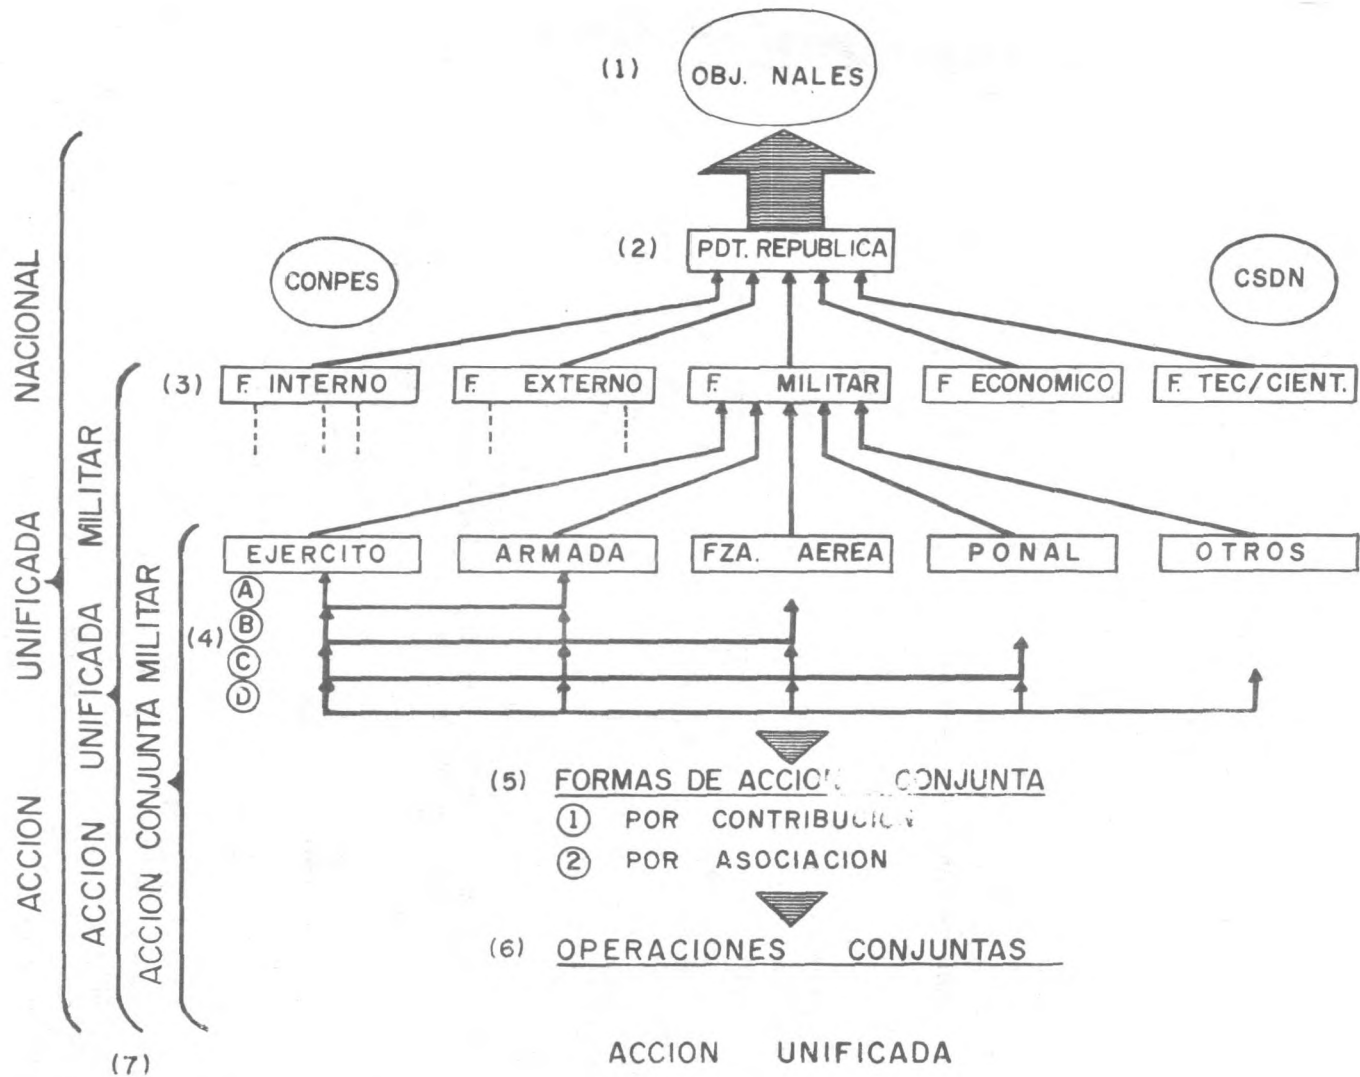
(1) OBJ. NALES

(2) PDT. REPUBLICA

CONPES

CSDN

(3) F. INTERNO

F. EXTERNO

F. MILITAR

F. ECONOMICO

F. TEC/CIENT.

EJERCITO

ARMADA

FZA. AEREA

PONAL

OTROS

(4) A B C D

(5) FORMAS DE ACCIO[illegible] CONJUNTA

1 POR CONTRIBUC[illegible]

2 POR ASOCIACION

(6) OPERACIONES CONJUNTAS

ACCION UNIFICADA NACIONAL

ACCION UNIFICADA MILITAR

ACCION CONJUNTA MILITAR

(7)

ACCION UNIFICADA